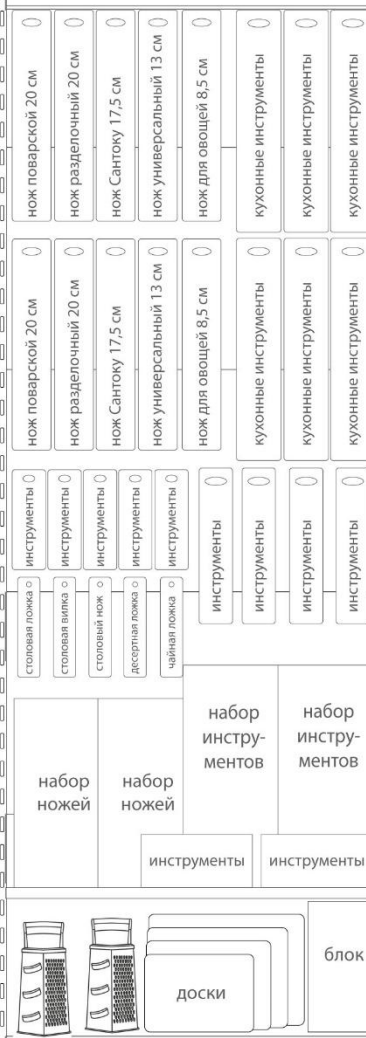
нож поварской 20 см
нож разделочный 20 см
нож Сантоку 17,5 см
нож универсальный 13 см
нож для овощей 8,5 см
кухонные инструменты
кухонные инструменты
кухонные инструменты

нож поварской 20 см
нож разделочный 20 см
нож Сантоку 17,5 см
нож универсальный 13 см
нож для овощей 8,5 см
кухонные инструменты
кухонные инструменты
кухонные инструменты

инструменты
инструменты
инструменты
инструменты
инструменты
инструменты
инструменты
инструменты

столовая ложка
столовая вилка
столовый нож
десертная ложка
чайная ложка
инструменты
инструменты
инструменты

набор ножей
набор ножей
набор инструментов
набор инструментов
инструменты
инструменты

доски
блок